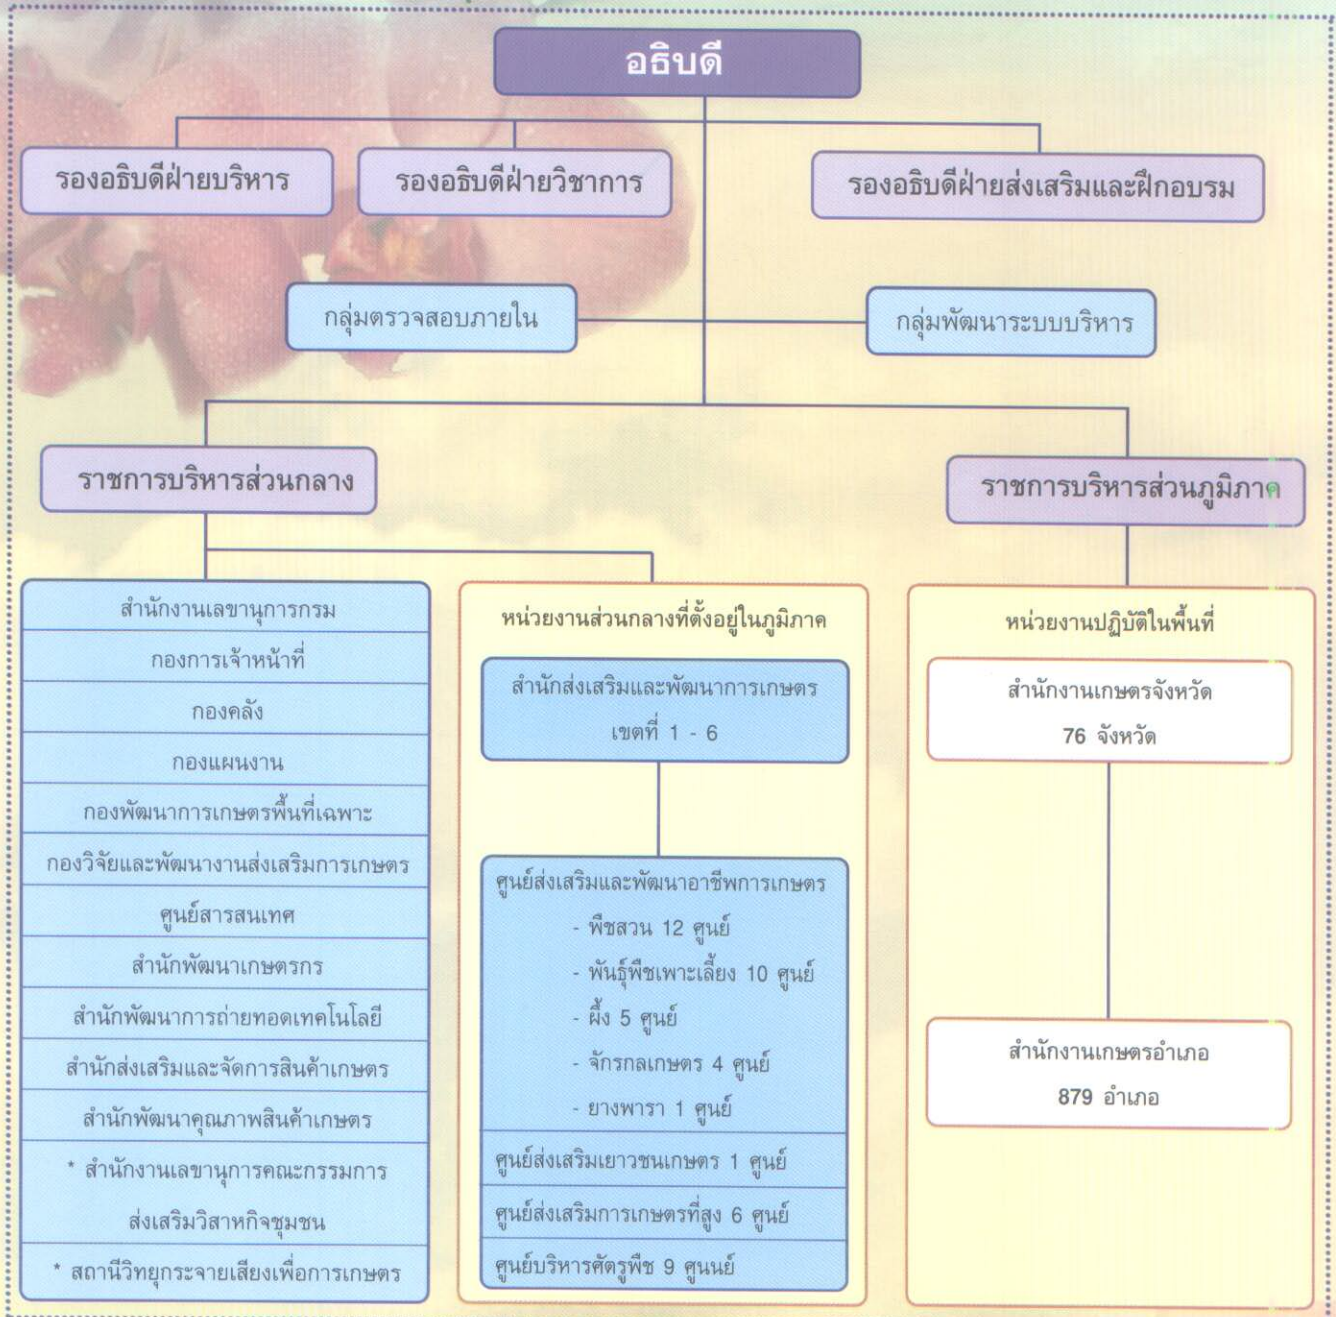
อธิบดี

รองอธิบดีฝ่ายบริหาร

รองอธิบดีฝ่ายวิชาการ

รองอธิบดีฝ่ายส่งเสริมและฝึกอบรม

กลุ่มตรวจสอบภายใน

กลุ่มพัฒนาระบบบริหาร

ราชการบริหารส่วนกลาง

ราชการบริหารส่วนภูมิภาค

สำนักงานเลขานุการกรม
กองการเจ้าหน้าที่
กองคลัง
กองแผนงาน
กองพัฒนาการเกษตรพื้นที่เฉพาะ
กองวิจัยและพัฒนางานส่งเสริมการเกษตร
ศูนย์สารสนเทศ
สำนักพัฒนาเกษตรกร
สำนักพัฒนาการถ่ายทอดเทคโนโลยี
สำนักส่งเสริมและจัดการสินค้าเกษตร
สำนักพัฒนาคุณภาพสินค้าเกษตร
* สำนักงานเลขานุการคณะกรรมการส่งเสริมวิสาหกิจชุมชน
* สถานีวิทยุกระจายเสียงเพื่อการเกษตร

หน่วยงานส่วนกลางที่ตั้งอยู่ในภูมิภาค

สำนักส่งเสริมและพัฒนาการเกษตร เขตที่ 1 - 6

ศูนย์ส่งเสริมและพัฒนาอาชีพการเกษตร
- พืชสวน 12 ศูนย์
- พันธุ์พืชเพาะเลี้ยง 10 ศูนย์
- ผึ้ง 5 ศูนย์
- จักรกลเกษตร 4 ศูนย์
- ยางพารา 1 ศูนย์

ศูนย์ส่งเสริมเยาวชนเกษตร 1 ศูนย์
ศูนย์ส่งเสริมการเกษตรที่สูง 6 ศูนย์
ศูนย์บริหารศัตรูพืช 9 ศูนย์

หน่วยงานปฏิบัติในพื้นที่

สำนักงานเกษตรจังหวัด 76 จังหวัด

สำนักงานเกษตรอำเภอ 879 อำเภอ